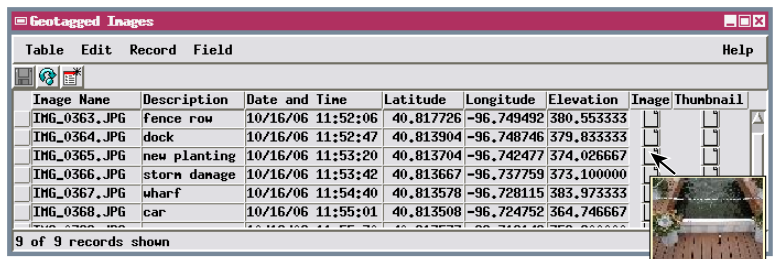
Geotagged Images

Table Edit Record Field Help

| Image Name | Description | Date and Time | Latitude | Longitude | Elevation | Image | Thumbnail |
|---|---|---|---|---|---|---|---|
| IMG_0363.JPG | fence row | 10/16/06 11:52:06 | 40.817726 | -96.749492 | 380.553333 | | |
| IMG_0364.JPG | dock | 10/16/06 11:52:47 | 40.813904 | -96.748746 | 379.833333 | | |
| IMG_0365.JPG | new planting | 10/16/06 11:53:20 | 40.813704 | -96.742477 | 374.026667 | | |
| IMG_0366.JPG | storm damage | 10/16/06 11:53:42 | 40.813667 | -96.737759 | 373.100000 | | |
| IMG_0367.JPG | wharf | 10/16/06 11:54:40 | 40.813578 | -96.728115 | 383.973333 | | |
| IMG_0368.JPG | car | 10/16/06 11:55:01 | 40.813508 | -96.724752 | 364.746667 | | |
| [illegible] | | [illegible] | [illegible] | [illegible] | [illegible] | | |

9 of 9 records shown